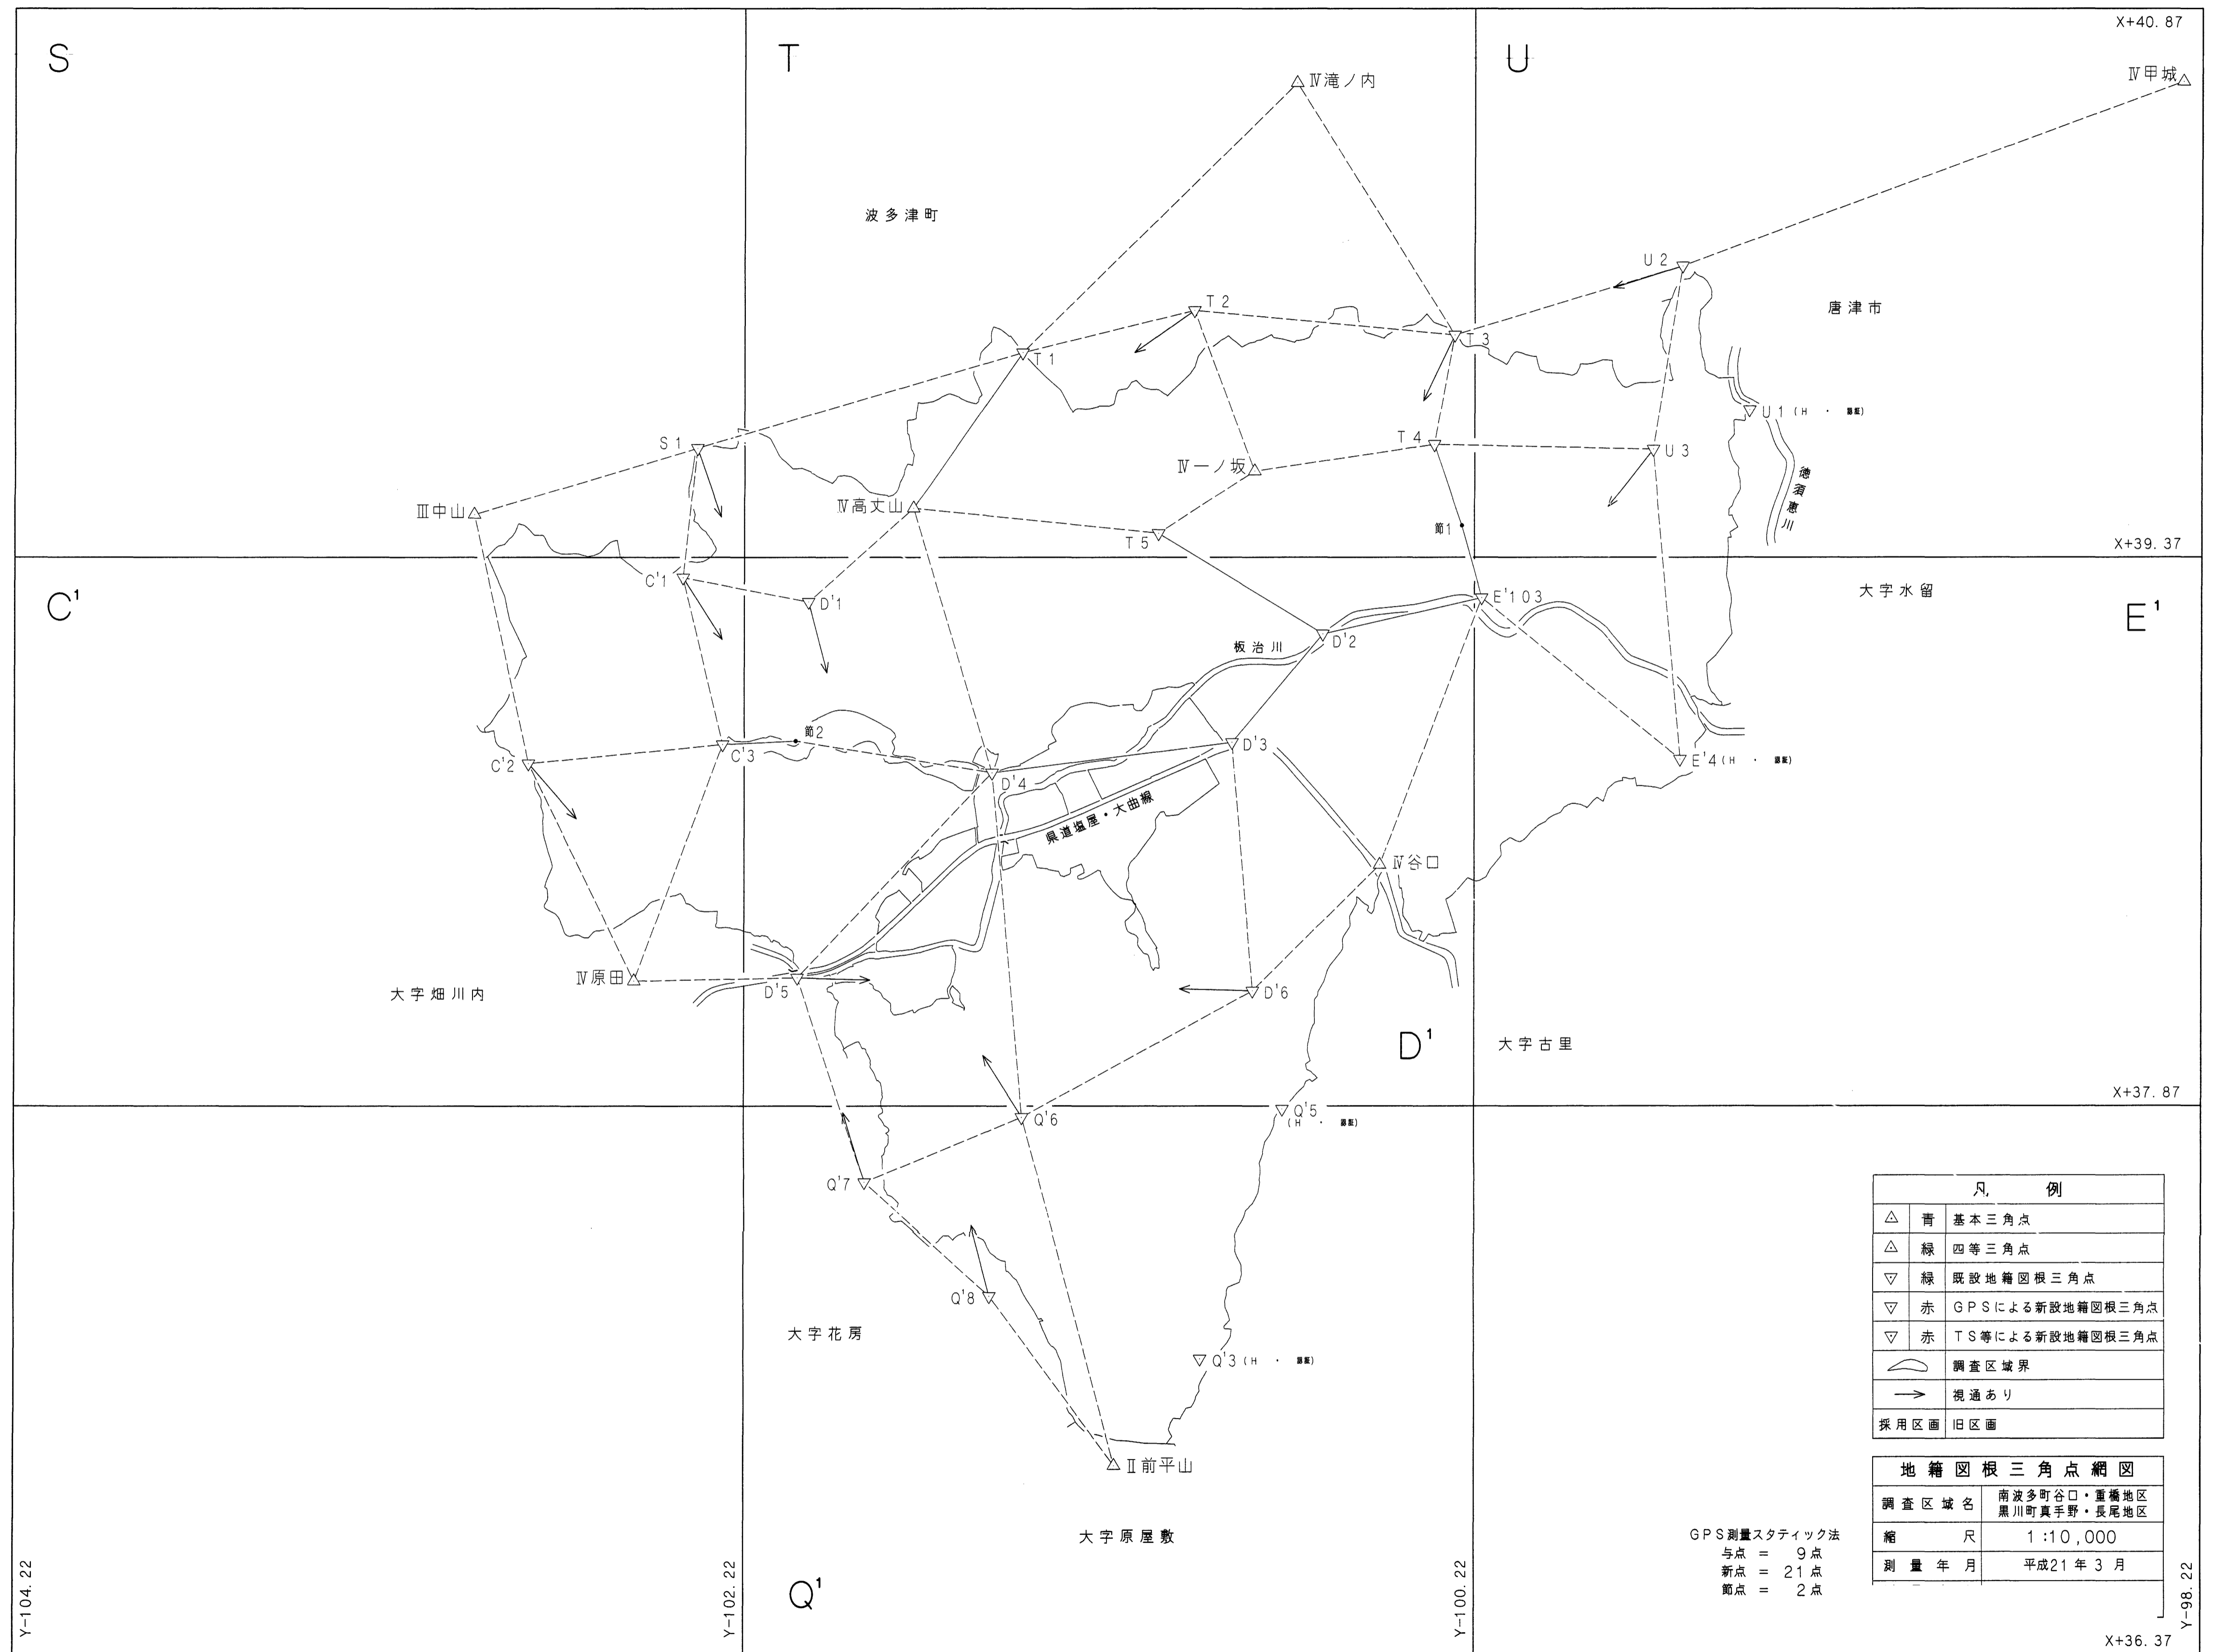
S

T

U

X+40.87

Ⅳ滝ノ内

Ⅳ甲城

波多津町

U2

唐津市

T2

T3

T1

U1(H ・ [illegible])

S1

T4

Ⅳ一ノ坂

U3

徳須恵川

Ⅲ中山

Ⅳ高丈山

T5

節1

X+39.37

C'1

C'1

D'1

E'103

大字水留

E'1

D'2

板治川

節2

C'3

D'3

C'2

D'4

E'4(H ・ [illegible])

県道塩屋・大曲線

Ⅳ谷口

Ⅳ原田

D'5

D'6

大字畑川内

D'1

大字古里

X+37.87

Q'6

Q'5(H ・ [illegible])

Q'7

Q'8

大字花房

Q'3(H ・ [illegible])

Ⅱ前平山

大字原屋敷

Q'1

Y-104.22

Y-102.22

Y-100.22

Y-98.22

X+36.37

| 凡 | | 例 |
|---|---|---|
| △ | 青 | 基本三角点 |
| △ | 緑 | 四等三角点 |
| ▽ | 緑 | 既設地籍図根三角点 |
| ▽ | 赤 | GPSによる新設地籍図根三角点 |
| ▽ | 赤 | TS等による新設地籍図根三角点 |
| | | 調査区域界 |
| → | | 視通あり |
| 採用区画 | | 旧区画 |

| 地籍図根三角点網図 | |
|---|---|
| 調査区域名 | 南波多町谷口・重橋地区 黒川町真手野・長尾地区 |
| 縮尺 | 1:10,000 |
| 測量年月 | 平成21年3月 |

GPS測量スタティック法
与点 = 9点
新点 = 21点
節点 = 2点